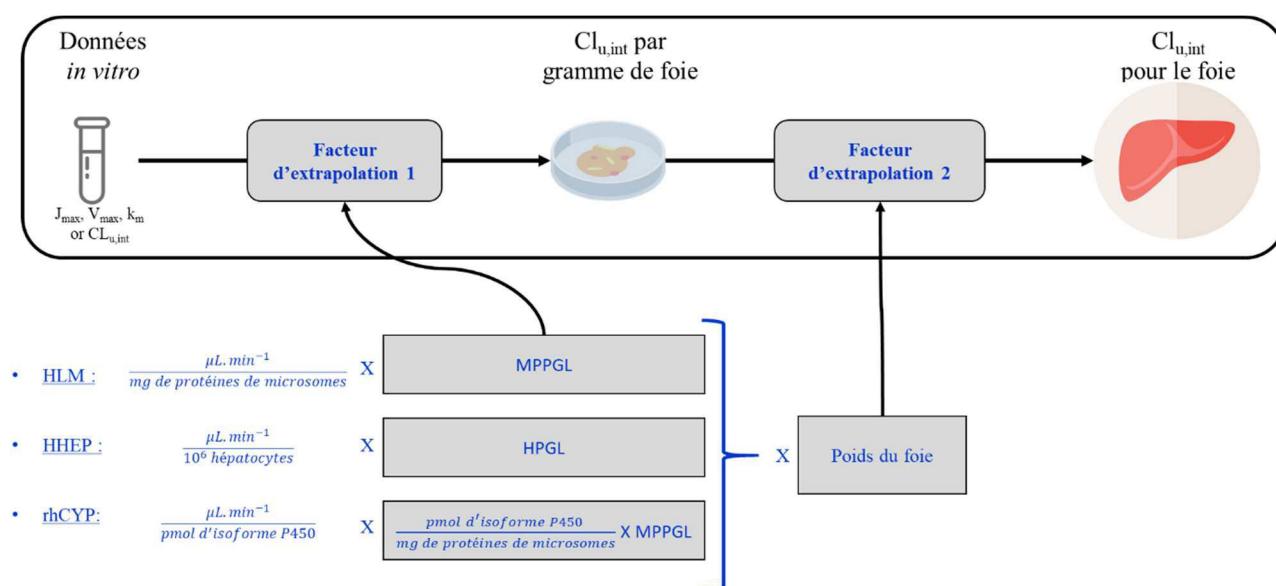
Données
*in vitro*

$J_{max}$, $V_{max}$, $k_m$ or $CL_{u,int}$

Facteur d'extrapolation 1

$Cl_{u,int}$ par gramme de foie

Facteur d'extrapolation 2

$Cl_{u,int}$ pour le foie

• HLM : $\frac{\mu L.min^{-1}}{mg\ de\ protéines\ de\ microsomes}$ X MPPGL

• HHEP : $\frac{\mu L.min^{-1}}{10^6\ hépatocytes}$ X HPGL

• rhCYP: $\frac{\mu L.min^{-1}}{pmol\ d'isoforme\ P450}$ X $\frac{pmol\ d'isoforme\ P450}{mg\ de\ protéines\ de\ microsomes}$ X MPPGL

X Poids du foie